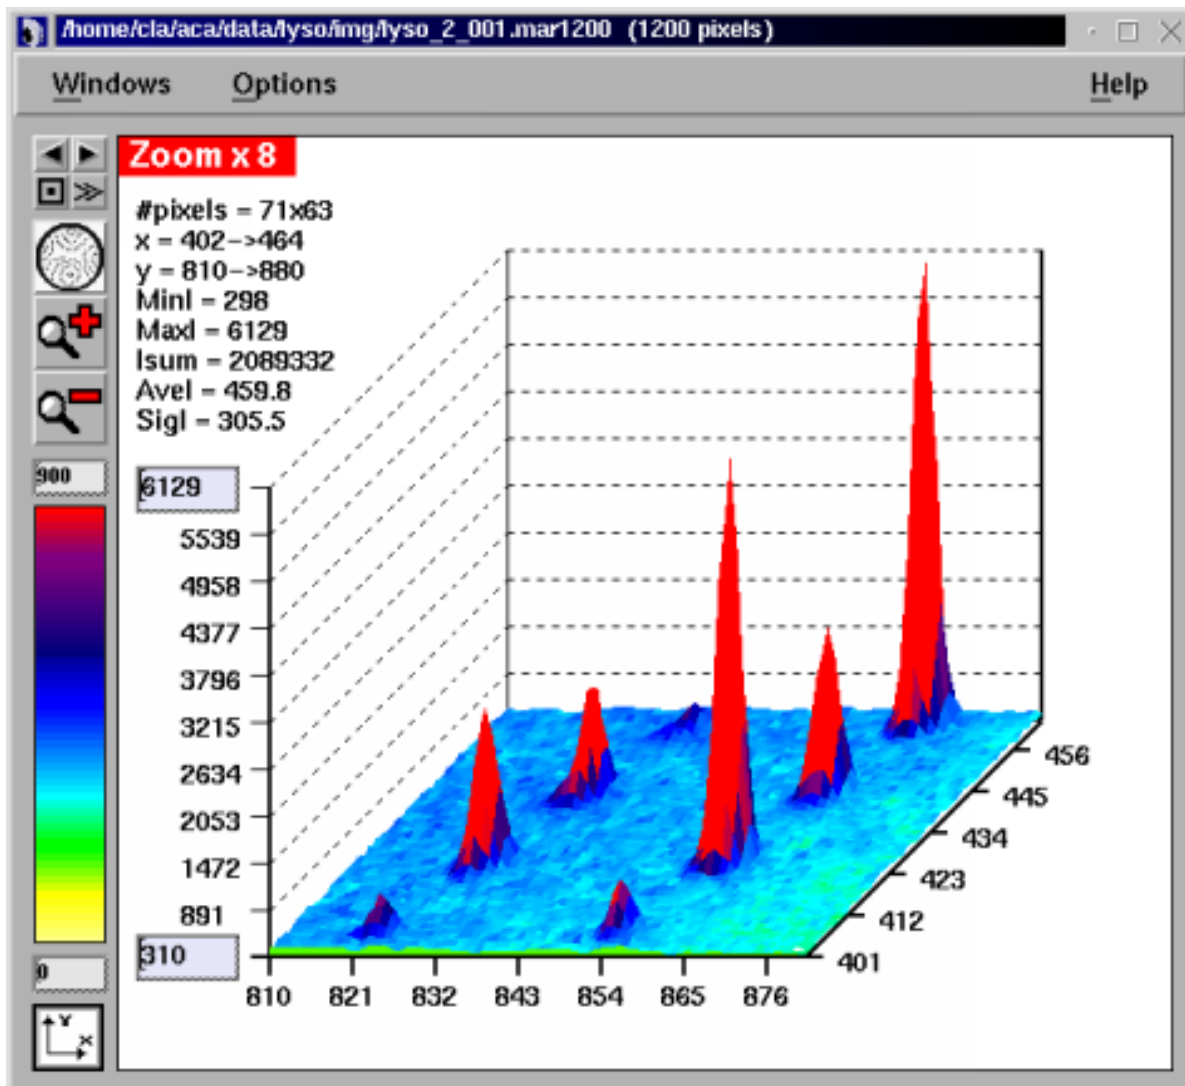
/home/cla/aca/data/lyso/img/lyso_2_001.mar1200 (1200 pixels)

Windows Options Help

Zoom x 8

#pixels = 71x63
x = 402->464
y = 810->880
MinI = 298
MaxI = 6129
Isum = 2089332
AveI = 459.8
SigI = 305.5

900

6129
5539
4958
4377
3796
3215
2634
2053
1472
891
310

0

810 821 832 843 854 865 876

456
445
434
423
412
401

Y
X